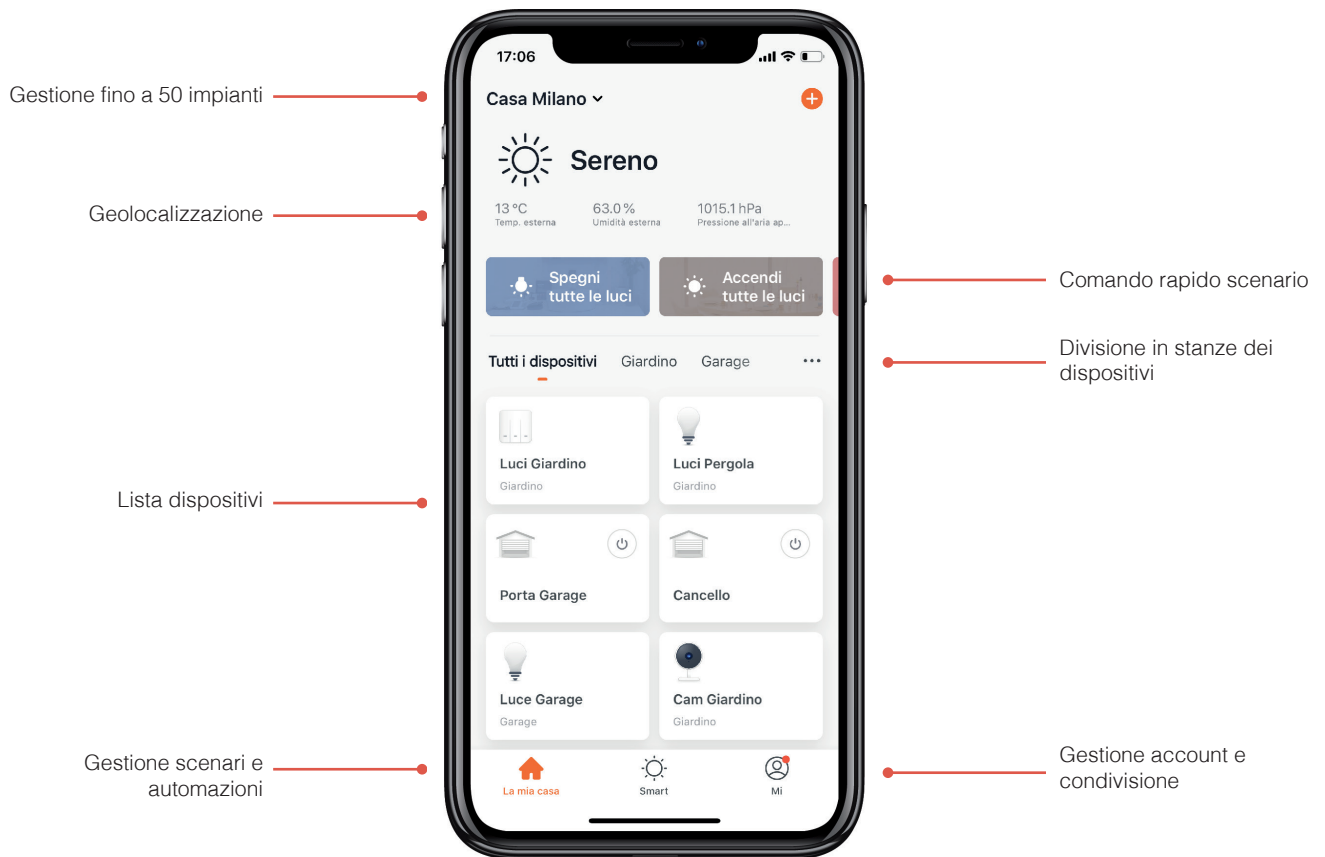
Gestione fino a 50 impianti

Geolocalizzazione

Lista dispositivi

Gestione scenari e automazioni

17:06

Casa Milano

Sereno

13 °C
Temp. esterna

63.0 %
Umidità esterna

1015.1 hPa
Pressione all'aria ap...

Spegni tutte le luci

Accendi tutte le luci

Tutti i dispositivi  Giardino  Garage  ···

Luci Giardino
Giardino

Luci Pergola
Giardino

Porta Garage

Cancello

Luce Garage
Garage

Cam Giardino
Giardino

La mia casa  Smart  Mi

Comando rapido scenario

Divisione in stanze dei dispositivi

Gestione account e condivisione